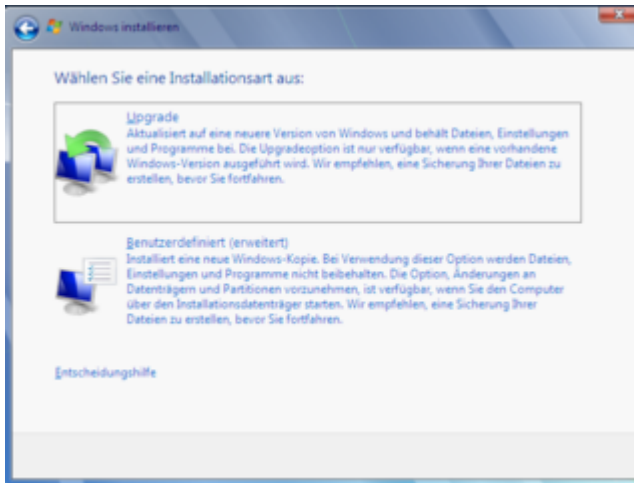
Windows installieren

Wählen Sie eine Installationsart aus:

Upgrade
Aktualisiert auf eine neuere Version von Windows und behält Dateien, Einstellungen und Programme bei. Die Upgradeoption ist nur verfügbar, wenn eine vorhandene Windows-Version ausgeführt wird. Wir empfehlen, eine Sicherung Ihrer Dateien zu erstellen, bevor Sie fortfahren.

Benutzerdefiniert (erweitert)
Installiert eine neue Windows-Kopie. Bei Verwendung dieser Option werden Dateien, Einstellungen und Programme nicht beibehalten. Die Option, Änderungen an Datenträgern und Partitionen vorzunehmen, ist verfügbar, wenn Sie den Computer über den Installationsdatenträger starten. Wir empfehlen, eine Sicherung Ihrer Dateien zu erstellen, bevor Sie fortfahren.

Entscheidungshilfe